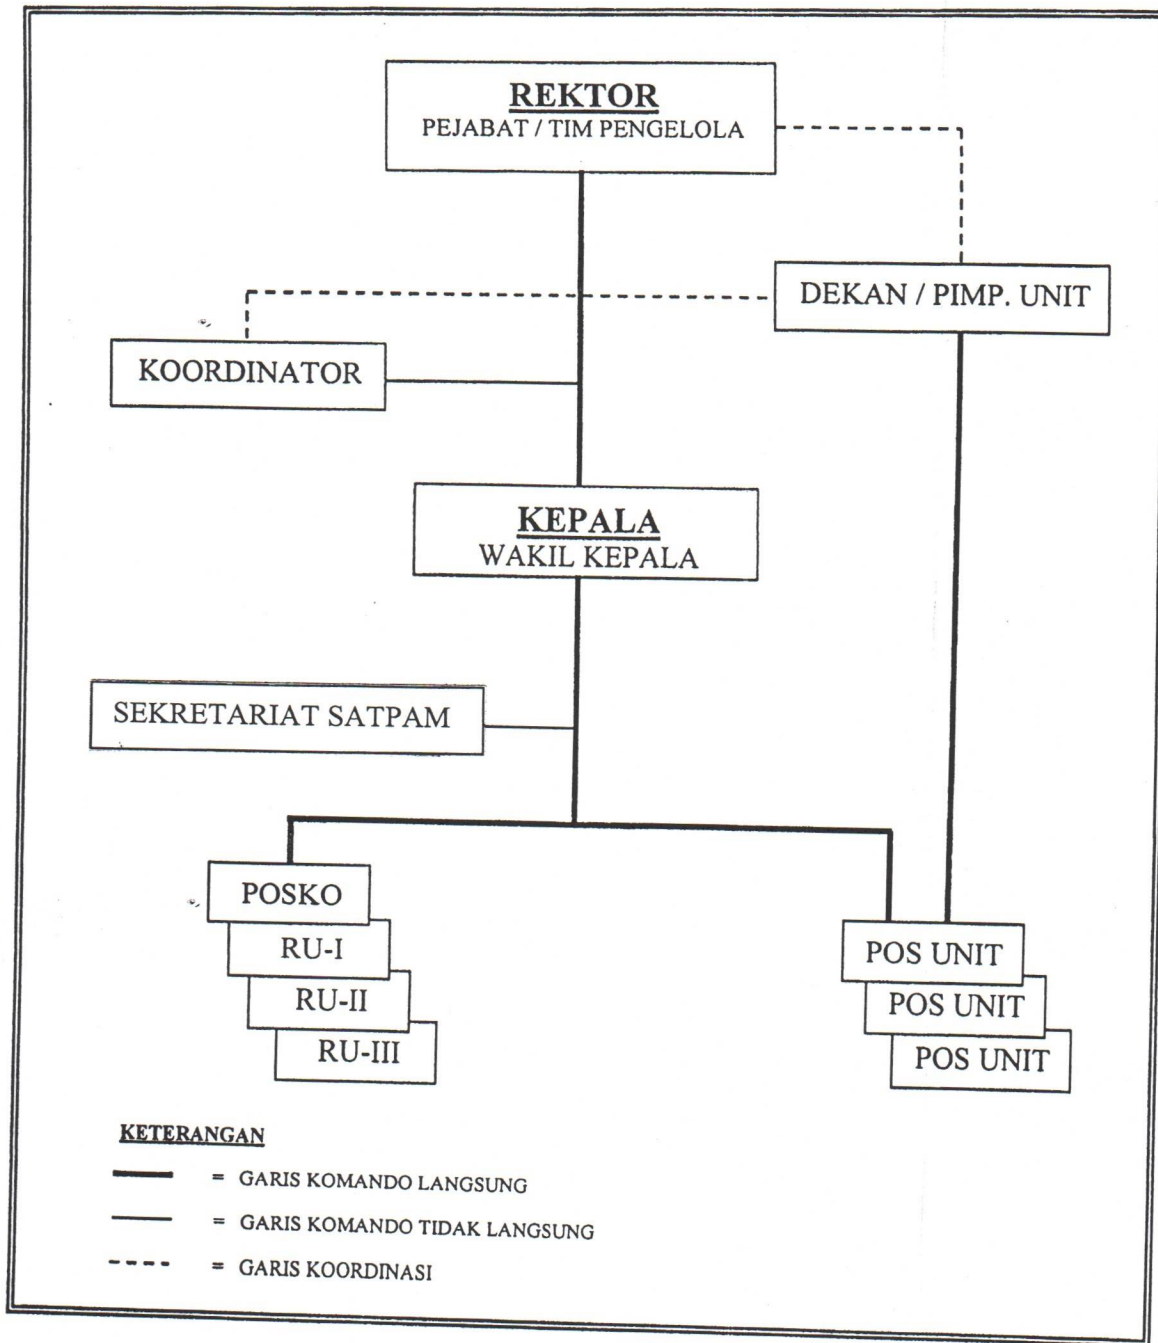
REKTOR
PEJABAT / TIM PENGELOLA

DEKAN / PIMP. UNIT

KOORDINATOR

KEPALA
WAKIL KEPALA

SEKRETARIAT SATPAM

POSKO

RU-I

RU-II

RU-III

POS UNIT

POS UNIT

POS UNIT

KETERANGAN

= GARIS KOMANDO LANGSUNG

= GARIS KOMANDO TIDAK LANGSUNG

= GARIS KOORDINASI